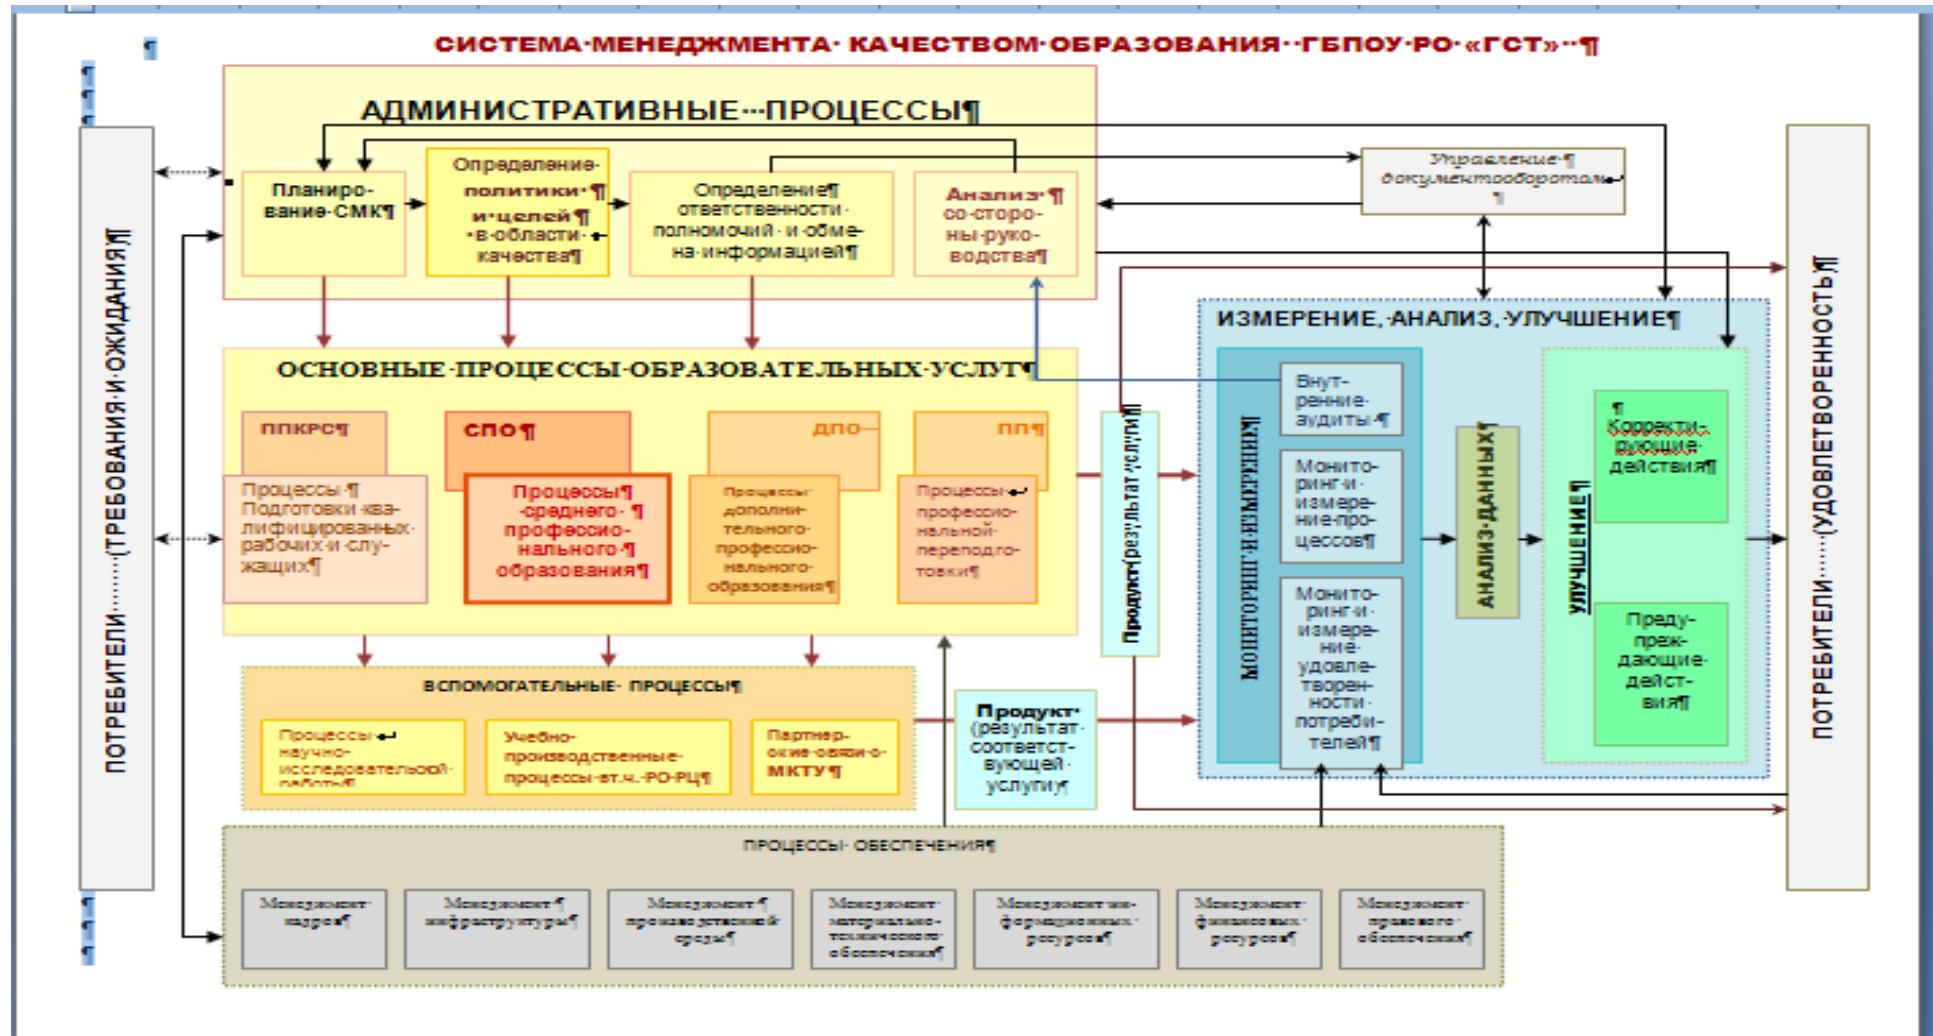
СИСТЕМА·МЕНЕДЖМЕНТА· КАЧЕСТВОМ·ОБРАЗОВАНИЯ··ГБПОУ·РО·«ГСТ»··¶

ПОТРЕБИТЕЛИ·······(ТРЕБОВАНИЯ·И·ОЖИДАНИЯ)¶

АДМИНИСТРАТИВНЫЕ···ПРОЦЕССЫ¶

Планиро-вание·СМК¶

Определение·политики·¶ и·целей·¶ ·в·области· качества¶

Определение¶ ответственности· полномочий· и·обме-на·информацией¶

Анализ·¶ со·сторо-ны·руко-водства¶

Управление·¶ документооборотом ¶

ОСНОВНЫЕ·ПРОЦЕССЫ·ОБРАЗОВАТЕЛЬНЫХ·УСЛУГ¶

ППКРС¶

СПО¶

ДПО

ПП¶

Процессы·¶ Подготовки·ква-лифицированных·рабочих·и·слу-жащих¶

Процессы¶ ·среднего·¶ профессио-нального·¶ образования¶

Процессы· дополни-тельного· профессио-нального· образования¶

Процессы· профессио-нальной· переподго-товки¶

Продукт·(результат··услуги)¶

ИЗМЕРЕНИЕ,·АНАЛИЗ,·УЛУЧШЕНИЕ¶

МОНИТОРИНГ·И·ИЗМЕРЕНИЯ¶

Внут-ренние· аудиты·¶

Монито-ринг·и· измере-ние·про-цессов¶

Монито-ринг·и· измере-ние· удовле-творен-ности· потреби-телей¶

АНАЛИЗ·ДАННЫХ¶

УЛУЧШЕНИЕ¶

¶ Корректи-рующие· действия¶

Преду-преж-дающие· дейст-вия¶

ВСПОМОГАТЕЛЬНЫЕ· ПРОЦЕССЫ¶

Процессы· научно-исследовательской· работы¶

Учебно-производственные· процессы·вт.ч.·РО·РЦ¶

Партнер-ские·связи·о· МКТУ¶

Продукт· (результат· соответст-вующей· услуги)¶

ПРОЦЕССЫ· ОБЕСПЕЧЕНИЯ¶

Менеджмент· кадров¶

Менеджмент·¶ инфраструктуры¶

Менеджмент·¶ производственной· среды¶

Менеджмент· материально-технического· обеспечения¶

Менеджмент·ин-формационных· ресурсов¶

Менеджмент· финансовых· ресурсов¶

Менеджмент· правового· обеспечения¶

ПОТРЕБИТЕЛИ·····(УДОВЛЕТВОРЕННОСТЬ)¶